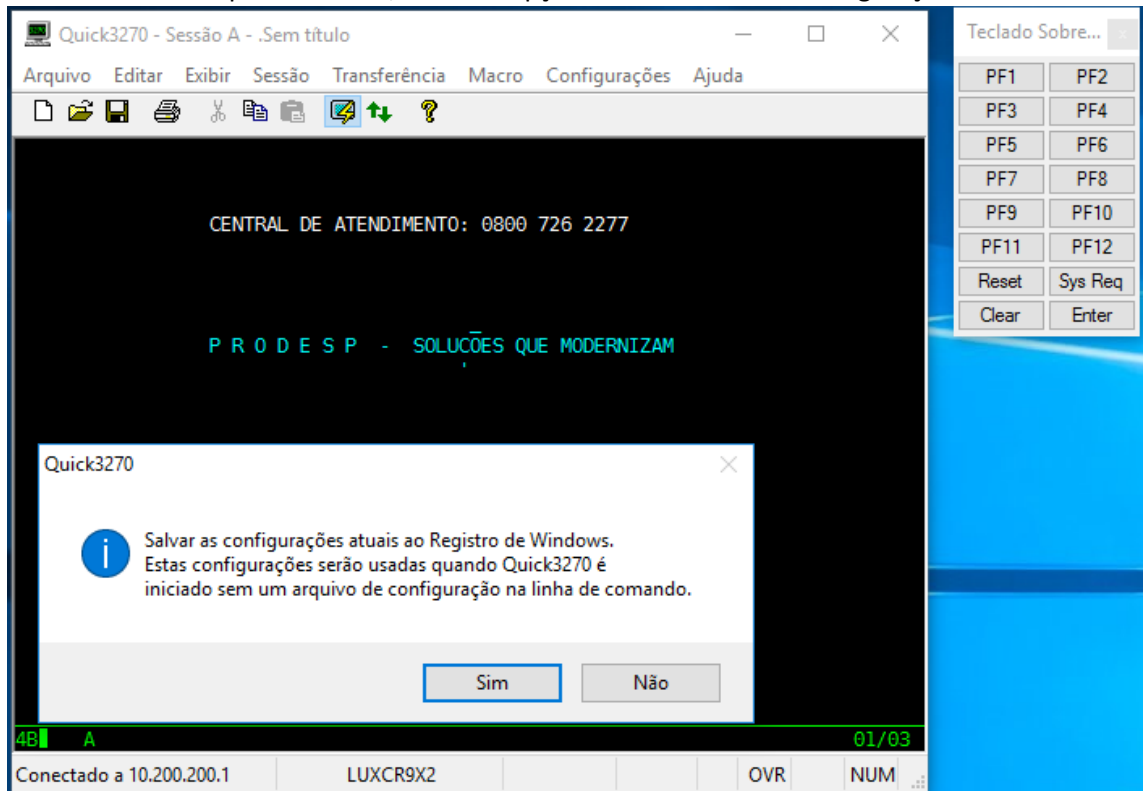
Quick3270 - Sessão A - .Sem título

Arquivo Editar Exibir Sessão Transferência Macro Configurações Ajuda

CENTRAL DE ATENDIMENTO: 0800 726 2277

P R O D E S P - SOLUCÕES QUE MODERNIZAM

Quick3270

Salvar as configurações atuais ao Registro de Windows.
Estas configurações serão usadas quando Quick3270 é iniciado sem um arquivo de configuração na linha de comando.

Sim Não

4B A 01/03

Conectado a 10.200.200.1 LUXCR9X2 OVR NUM

Teclado Sobre...

| PF1 | PF2 |
|---|---|
| PF3 | PF4 |
| PF5 | PF6 |
| PF7 | PF8 |
| PF9 | PF10 |
| PF11 | PF12 |
| Reset | Sys Req |
| Clear | Enter |